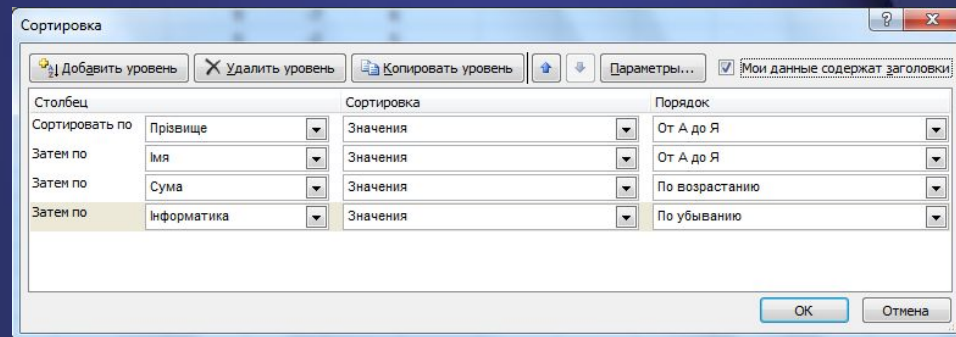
Сортировка

?

X

Добавить уровень

Удалить уровень

Копировать уровень

Параметры...

Мои данные содержат заголовки

| Столбец | | Сортировка | Порядок |
|---|---|---|---|
| Сортировать по | Прізвище | Значения | От А до Я |
| Затем по | Імя | Значения | От А до Я |
| Затем по | Сума | Значения | По возрастанию |
| Затем по | Інформатика | Значения | По убыванию |

ОК

Отмена